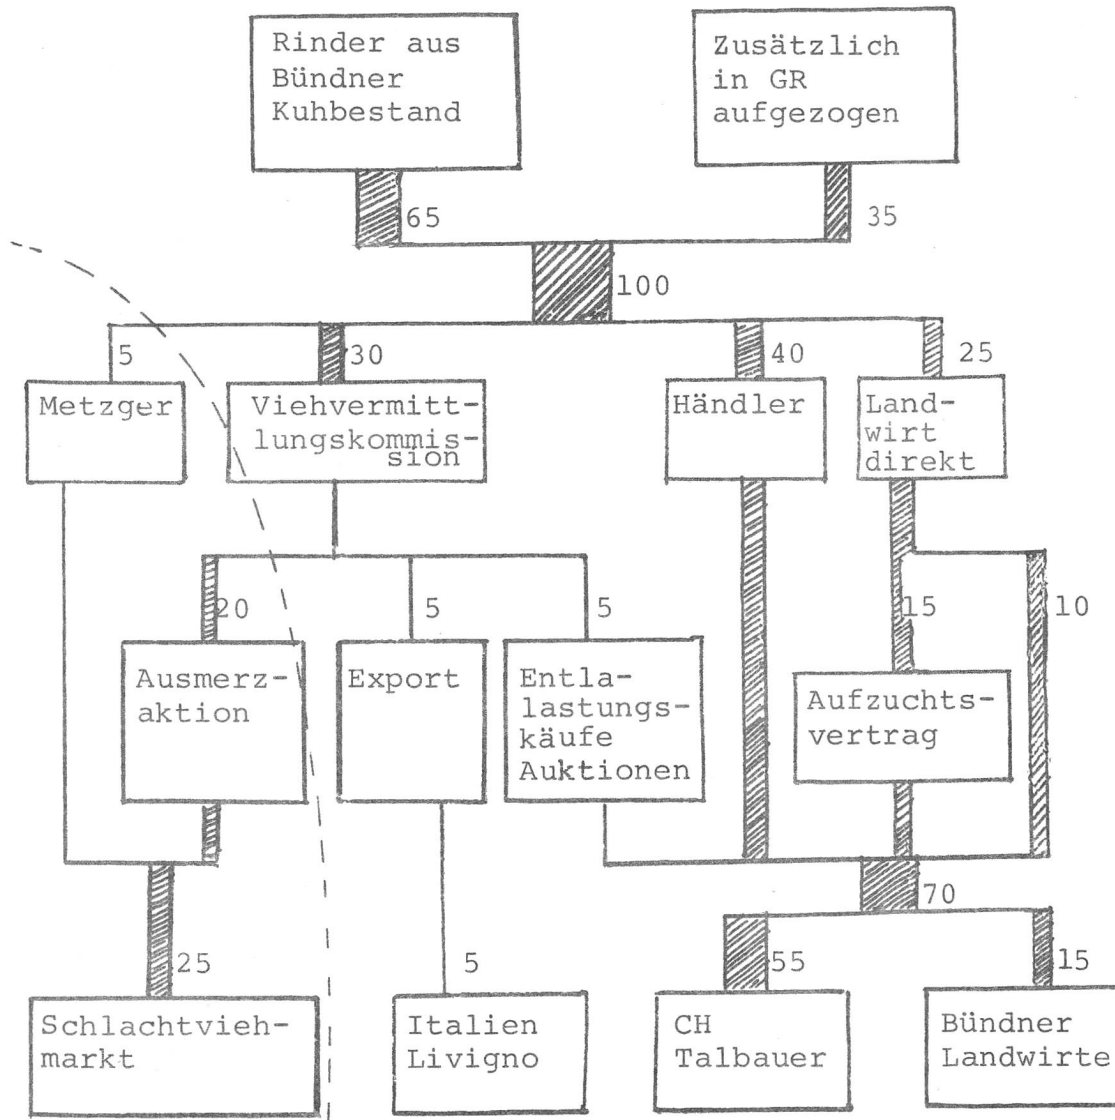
Rinder aus Bündner Kuhbestand

Zusätzlich in GR aufgezogen

65

35

100

5

30

40

25

Metzger

Viehvermittlungskommission

Händler

Landwirt direkt

20

5

5

15

10

Ausmerzaktion

Export

Entlalastungskäufe Auktionen

Aufzuchtsvertrag

70

25

5

55

15

Schlachtviehmarkt

Italien Livigno

CH Talbauer

Bündner Landwirte